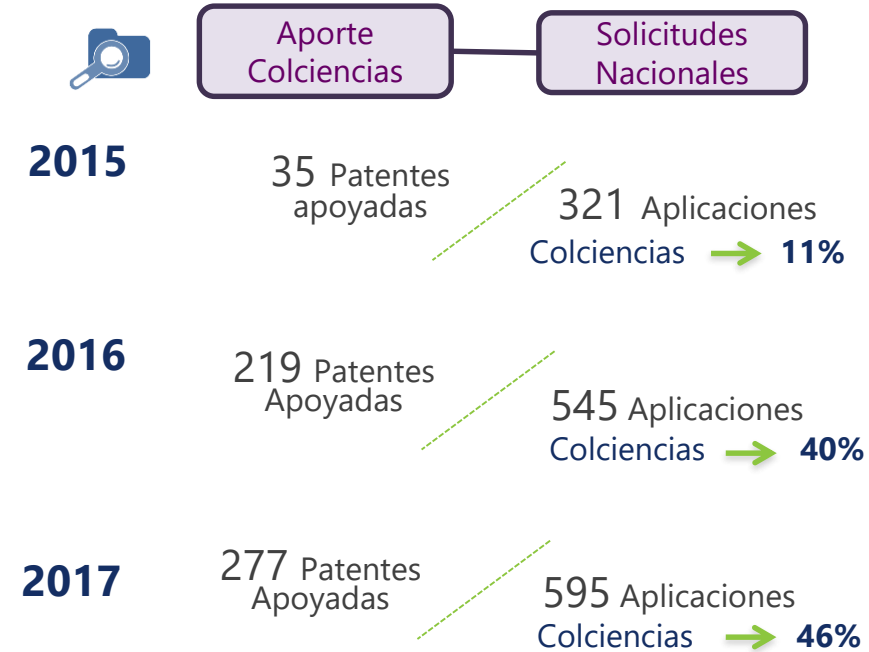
Aporte Colciencias

Solicitudes Nacionales

2015

35 Patentes apoyadas

321 Aplicaciones

Colciencias 11%

2016

219 Patentes Apoyadas

545 Aplicaciones

Colciencias 40%

2017

277 Patentes Apoyadas

595 Aplicaciones

Colciencias 46%